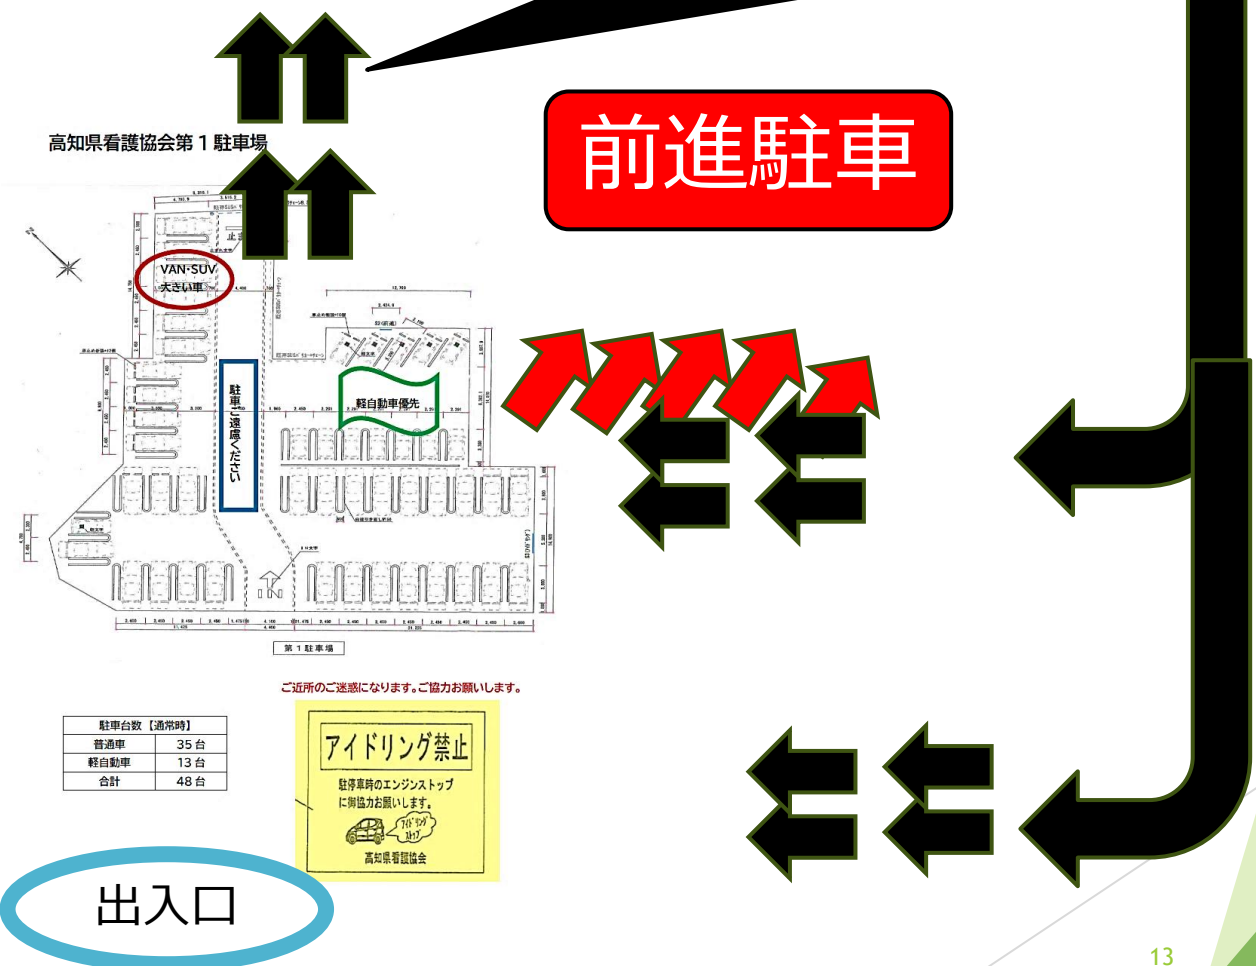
前進駐車

高知県看護協会第１駐車場

VAN･SUV
大きい車

駐車ご遠慮ください

軽自動車優先

第１駐車場

ご近所のご迷惑になります。ご協力お願いします。

アイドリング禁止

駐停車時のエンジンストップに御協力お願いします。

アイドリングストップ

高知県看護協会

| 駐車台数【通常時】 | |
|---|---|
| 普通車 | 35 台 |
| 軽自動車 | 13 台 |
| 合計 | 48 台 |

出入口

13